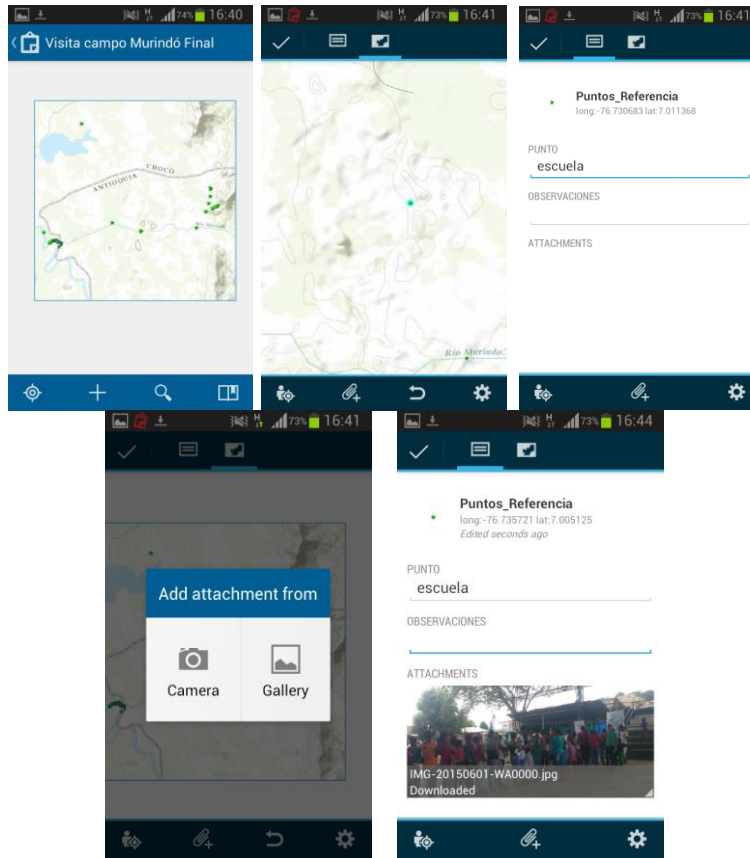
74% 16:40
Visita campo Murindó Final

ANTIOQUIA
CHOCO

73% 16:41

Río Murindó

73% 16:41

Puntos_Referencia
long:-76.730683 lat:7.011368

PUNTO
escuela

OBSERVACIONES

ATTACHMENTS

73% 16:41

Add attachment from
Camera
Gallery

73% 16:44

Puntos_Referencia
long:-76.735721 lat:7.005125
Edited seconds ago

PUNTO
escuela

OBSERVACIONES

ATTACHMENTS

IMG-20150601-WA0000.jpg
Downloaded